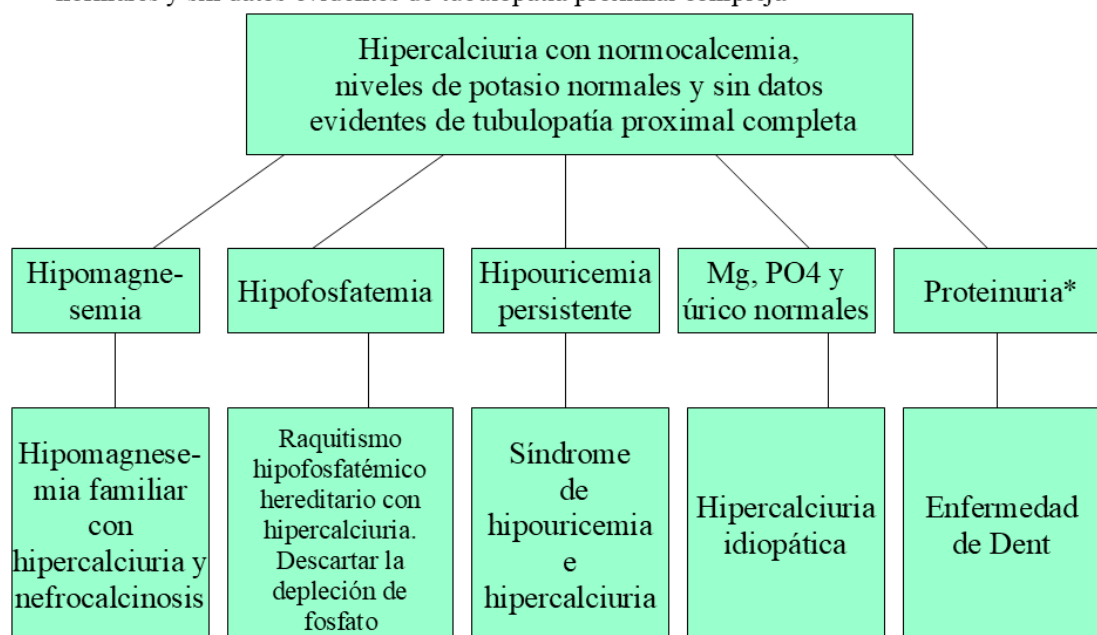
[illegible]

Hipercalciuria con normocalcemia, niveles de potasio normales y sin datos evidentes de tubulopatía proximal completa

Hipomagnesemia

Hipofosfatemia

Hipouricemia persistente

Mg, PO4 y úrico normales

Proteinuria*

Hipomagnesemia familiar con hipercalciuria y nefrocalcinosis

Raquitismo hipofosfatémico hereditario con hipercalciuria. Descartar la depleción de fosfato

Síndrome de hipouricemia e hipercalciuria

Hipercalciuria idiopática

Enfermedad de Dent